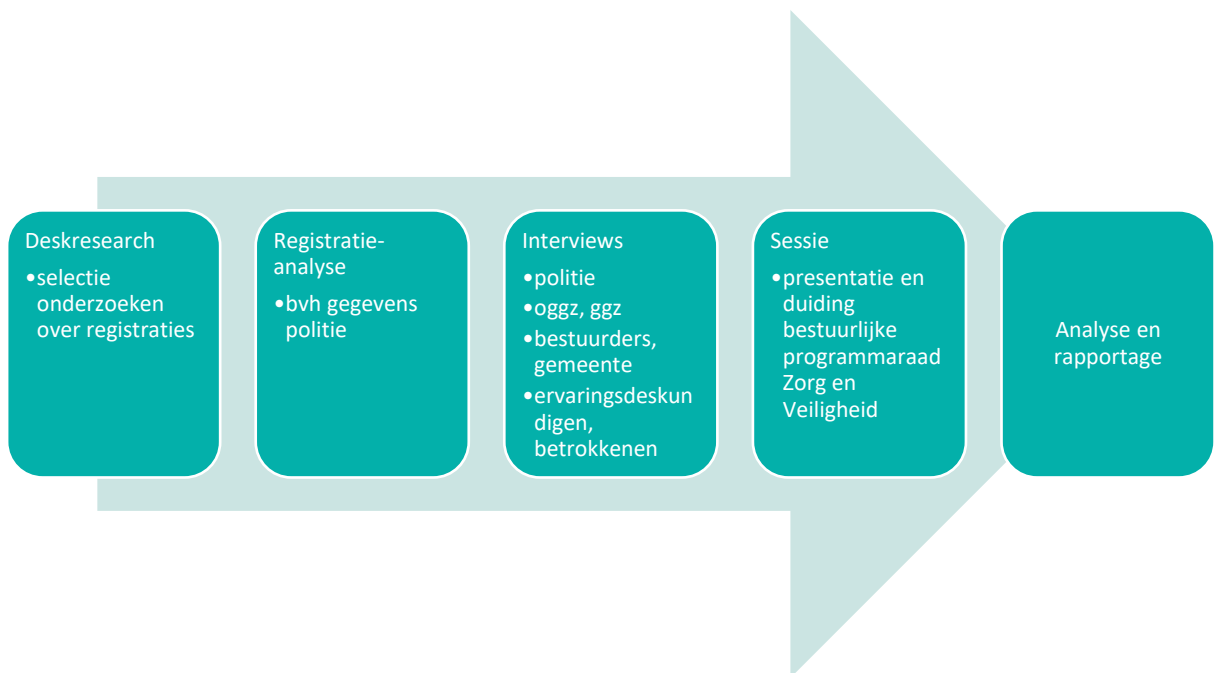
Deskresearch
•selectie onderzoeken over registraties

Registratieanalyse
•bvh gegevens politie

Interviews
•politie
•oggz, ggz
•bestuurders, gemeente
•ervaringsdeskundigen, betrokkenen

Sessie
•presentatie en duiding bestuurlijke programmaraad Zorg en Veiligheid

Analyse en rapportage